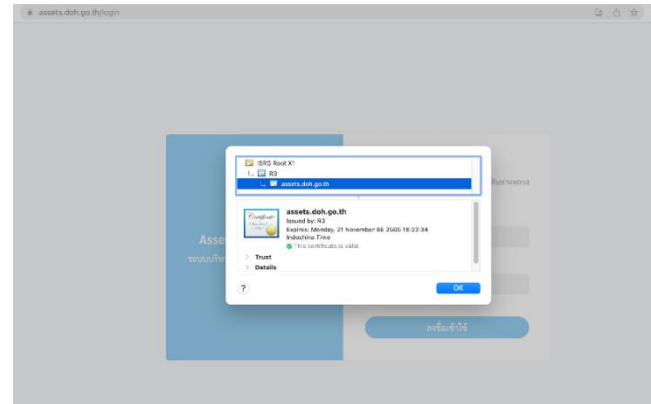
assets.doh.go.th/login

ISRG Root X1
R3
assets.doh.go.th

Certificate

assets.doh.go.th
Issued by: R3
Expires: Monday, 21 November BE 2565 18:22:34 Indochina Time
This certificate is valid

Trust
Details

?

OK

Asse

ระบบบริห

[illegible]ตามทางหลวง

ลงชื่อเข้าใช้